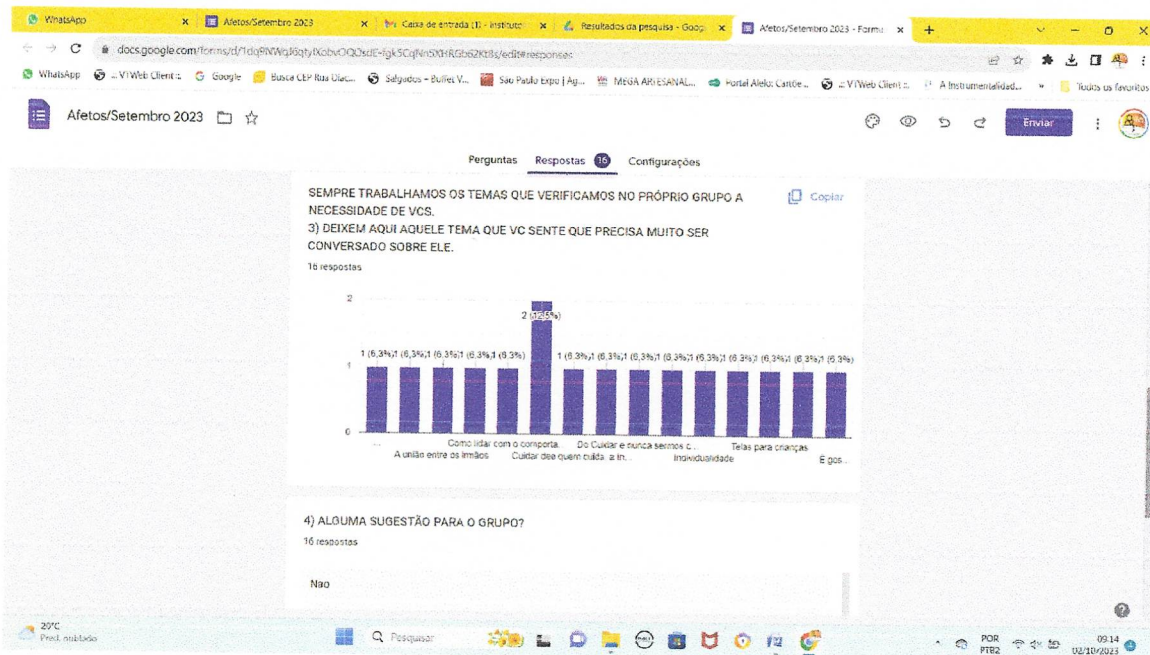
WhatsApp | Afetos/Setembro 2023 | Caixa de entrada (1) - Instituto | Resultados da pesquisa - Goog | Afetos/Setembro 2023 - Forms

docs.google.com/forms/d/1dqPNWqJ6qtyIXobvOQOsdE-fgk5CqNn5XHRGb62Ktl8/edit#responses

WhatsApp | ::VTWeb Client:: | Google | Busca CEP Rua Diac... | Salgados - Buffet V... | São Paulo Expo | Ag... | MEGA ARTESANAL... | Portal Alelo: Cartõe... | ::VTWeb Client:: | A Instrumentalidad... | Todos os favoritos

Afetos/Setembro 2023

Enviar

Perguntas | Respostas 16 | Configurações

SEMPRE TRABALHAMOS OS TEMAS QUE VERIFICAMOS NO PRÓPRIO GRUPO A NECESSIDADE DE VCS.
3) DEIXEM AQUI AQUELE TEMA QUE VC SENTE QUE PRECISA MUITO SER CONVERSADO SOBRE ELE.
16 respostas

Copiar

2
1
0

1 (6,3%) 1 (6,3%) 1 (6,3%) 1 (6,3%) 1 (6,3%) 2 (12,5%) 1 (6,3%) 1 (6,3%) 1 (6,3%) 1 (6,3%) 1 (6,3%) 1 (6,3%) 1 (6,3%) 1 (6,3%)

... | A união entre os irmãos | Como lidar com o comporta... | Cuidar dee quem cuida, a in... | Do Cuidar e nunca sermos c... | Individualidade | Telas para crianças | É gos...

4) ALGUMA SUGESTÃO PARA O GRUPO?
16 respostas

Nao

20°C
Pred. nublado

Pesquisar

POR PTB2 09:14 02/10/2023